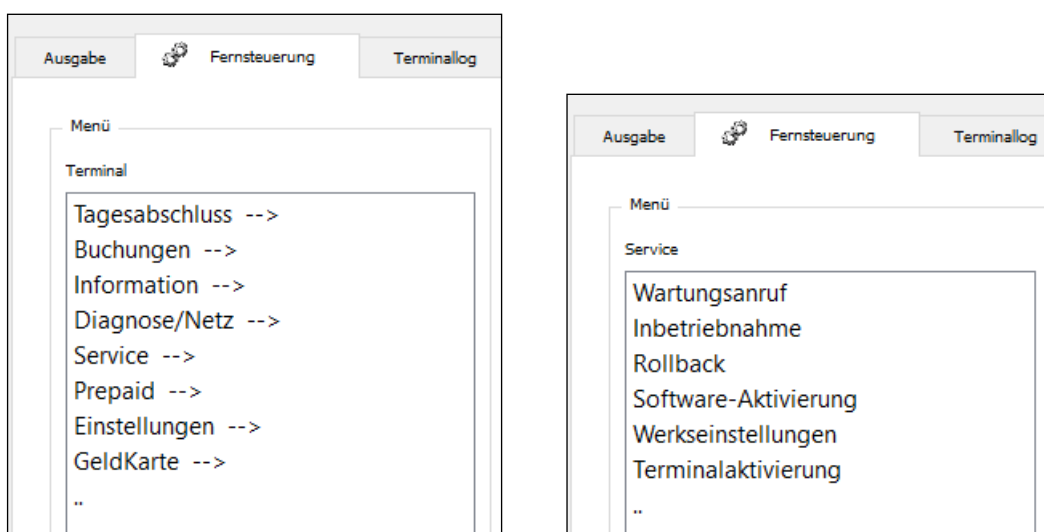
Ausgabe
Fernsteuerung
Terminallog

Menü
Terminal

Tagesabschluss -->
Buchungen -->
Information -->
Diagnose/Netz -->
Service -->
Prepaid -->
Einstellungen -->
GeldKarte -->
..

Ausgabe
Fernsteuerung
Terminallog

Menü
Service

Wartungsanruf
Inbetriebnahme
Rollback
Software-Aktivierung
Werkseinstellungen
Terminalaktivierung
..